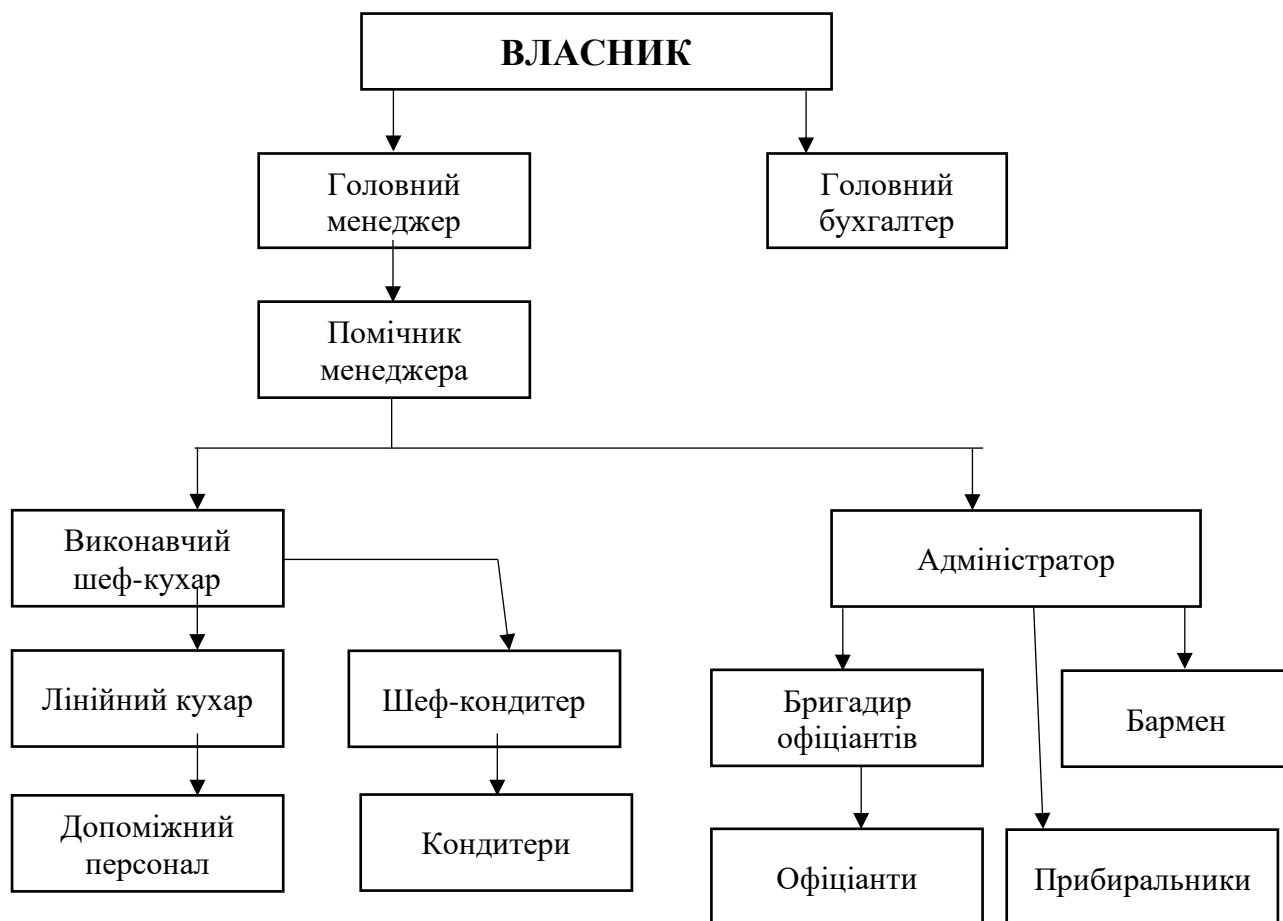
ВЛАСНИК

Головний менеджер

Головний бухгалтер

Помічник менеджера

Виконавчий шеф-кухар

Адміністратор

Лінійний кухар

Шеф-кондитер

Бригадир офіціантів

Бармен

Допоміжний персонал

Кондитери

Офіціанти

Прибиральники